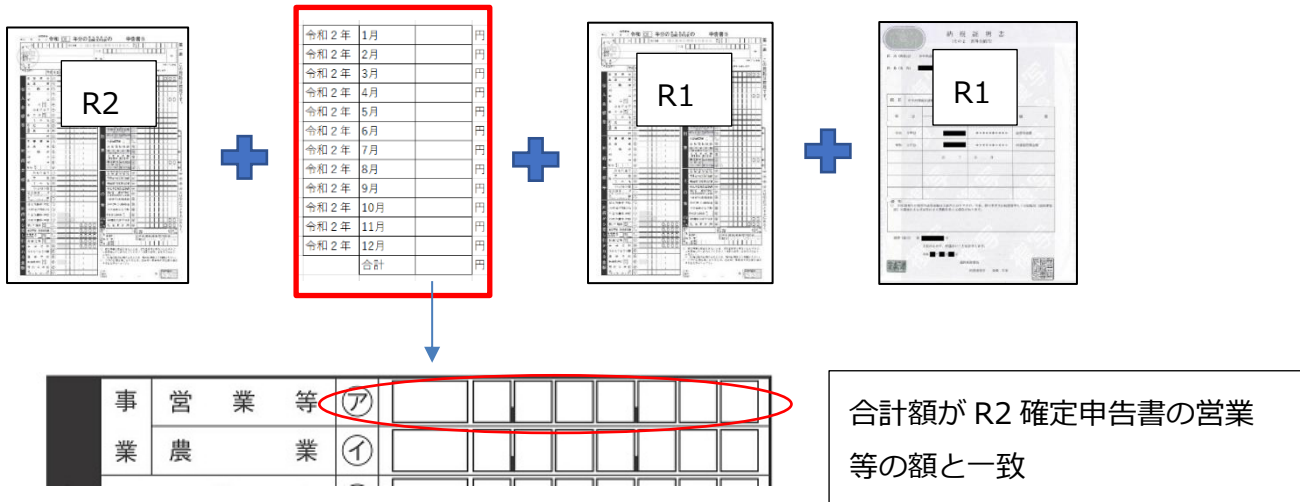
R2

| | | | |
|---|---|---|---|
| 令和２年 | 1月 | | 円 |
| 令和２年 | 2月 | | 円 |
| 令和２年 | 3月 | | 円 |
| 令和２年 | 4月 | | 円 |
| 令和２年 | 5月 | | 円 |
| 令和２年 | 6月 | | 円 |
| 令和２年 | 7月 | | 円 |
| 令和２年 | 8月 | | 円 |
| 令和２年 | 9月 | | 円 |
| 令和２年 | 10月 | | 円 |
| 令和２年 | 11月 | | 円 |
| 令和２年 | 12月 | | 円 |
| | 合計 | | 円 |

R1

R1

事 営業等 ㋐
業 農業 ㋑

合計額が R2 確定申告書の営業等の額と一致